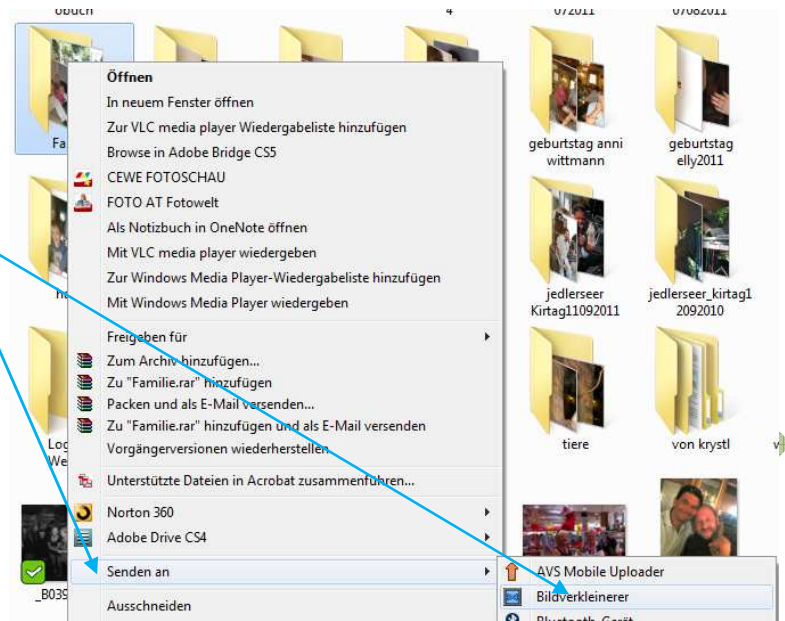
obuch
4
072011
07082011
Fa
Öffnen
In neuem Fenster öffnen
Zur VLC media player Wiedergabeliste hinzufügen
Browse in Adobe Bridge CS5
CEWE FOTOSCHAU
FOTO AT Fotowelt
Als Notizbuch in OneNote öffnen
Mit VLC media player wiedergeben
Zur Windows Media Player-Wiedergabeliste hinzufügen
Mit Windows Media Player wiedergeben
Freigeben für
Zum Archiv hinzufügen...
Zu "Familie.rar" hinzufügen
Packen und als E-Mail versenden...
Zu "Familie.rar" hinzufügen und als E-Mail versenden
Vorgängerversionen wiederherstellen
Unterstützte Dateien in Acrobat zusammenführen...
Norton 360
Adobe Drive CS4
Senden an
Ausschneiden
geburtstag anni wittmann
geburtstag elly2011
jedlerseer Kirtag11092011
jedlerseer_kirtag12092010
tiere
von krystl
Log
We
_B039
AVS Mobile Uploader
Bildverkleinerer
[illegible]